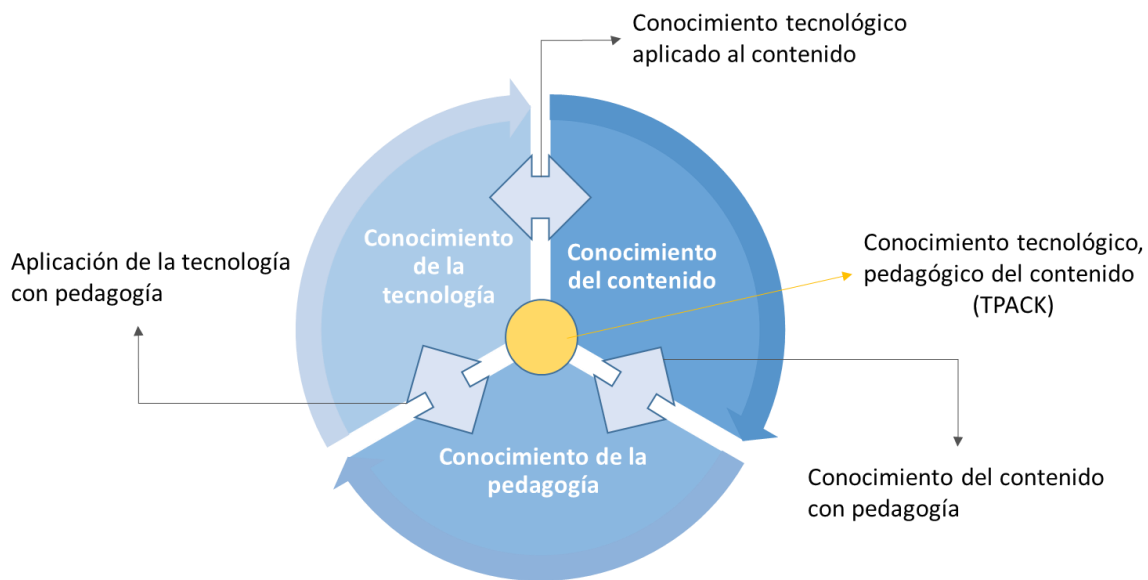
Conocimiento tecnológico aplicado al contenido

Aplicación de la tecnología con pedagogía

Conocimiento de la tecnología

Conocimiento del contenido

Conocimiento tecnológico, pedagógico del contenido (TPACK)

Conocimiento de la pedagogía

Conocimiento del contenido con pedagogía